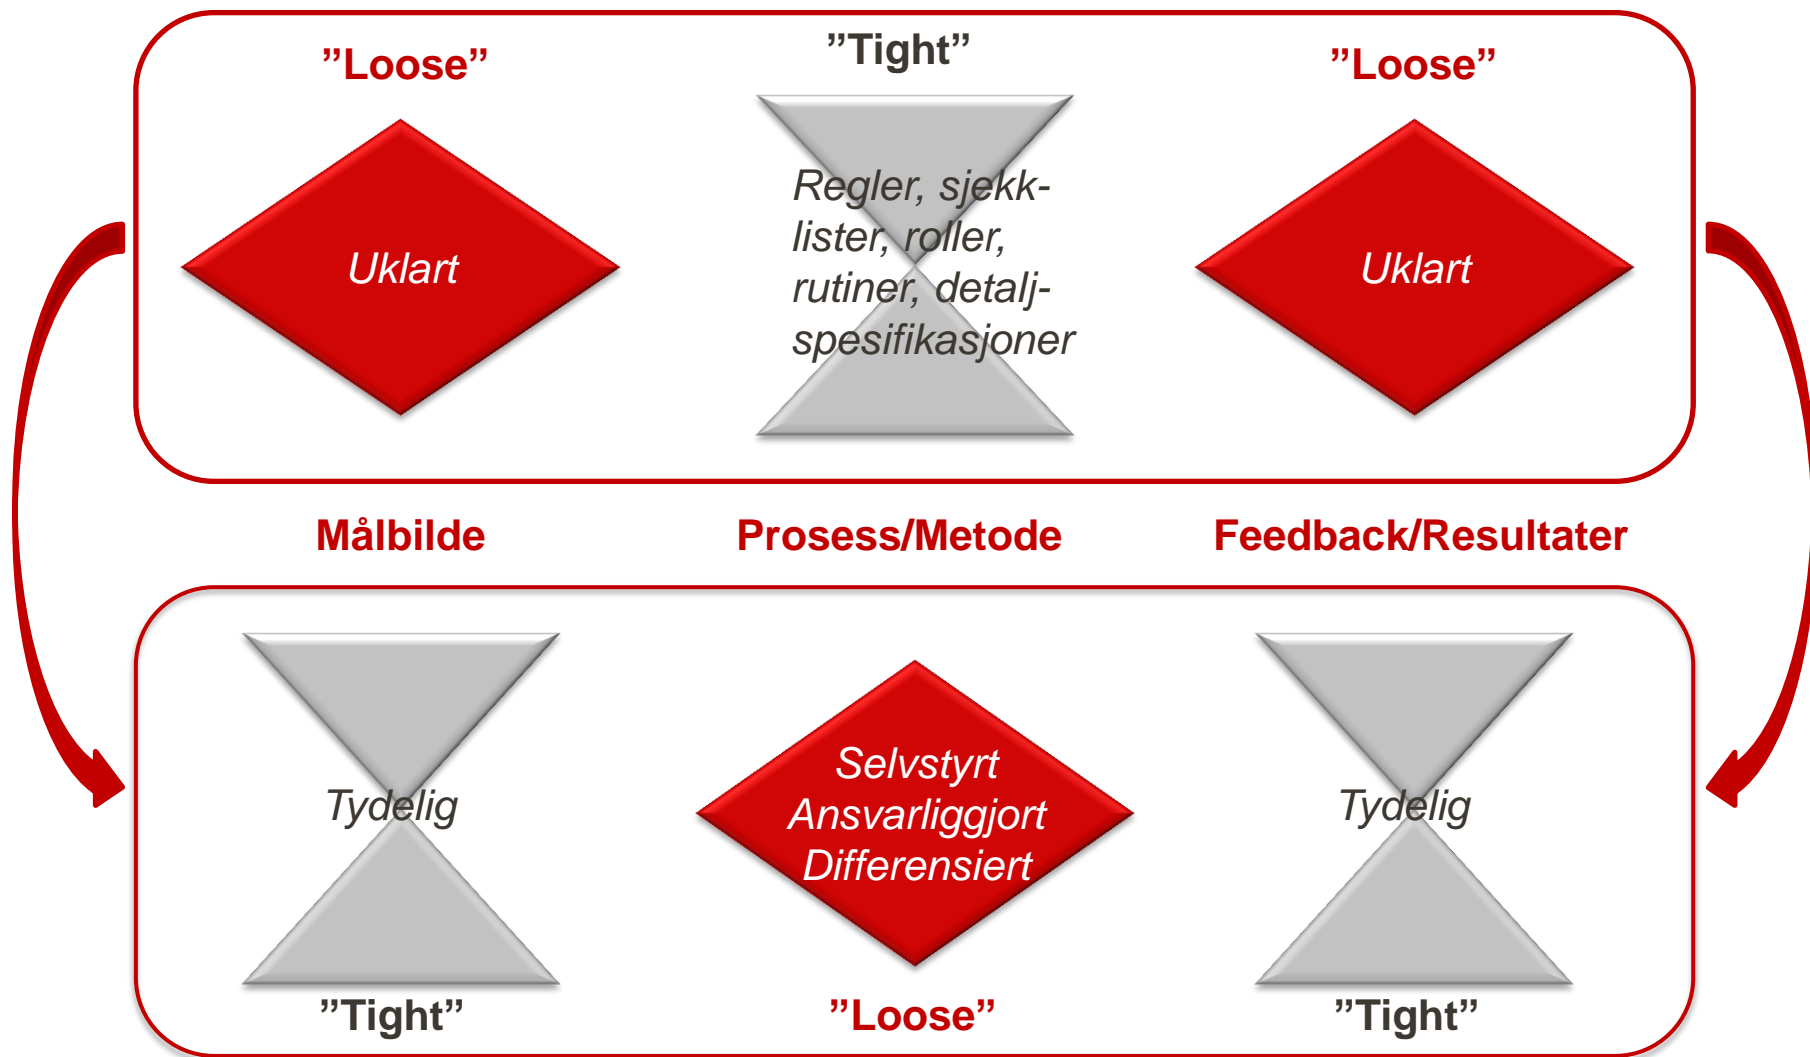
"Loose"

"Tight"

"Loose"

Uklart

Regler, sjekklister, roller, rutiner, detaljspesifikasjoner

Uklart

Målbilde

Prosess/Metode

Feedback/Resultater

Tydelig

Selvstyrt Ansvarliggjort Differensiert

Tydelig

"Tight"

"Loose"

"Tight"